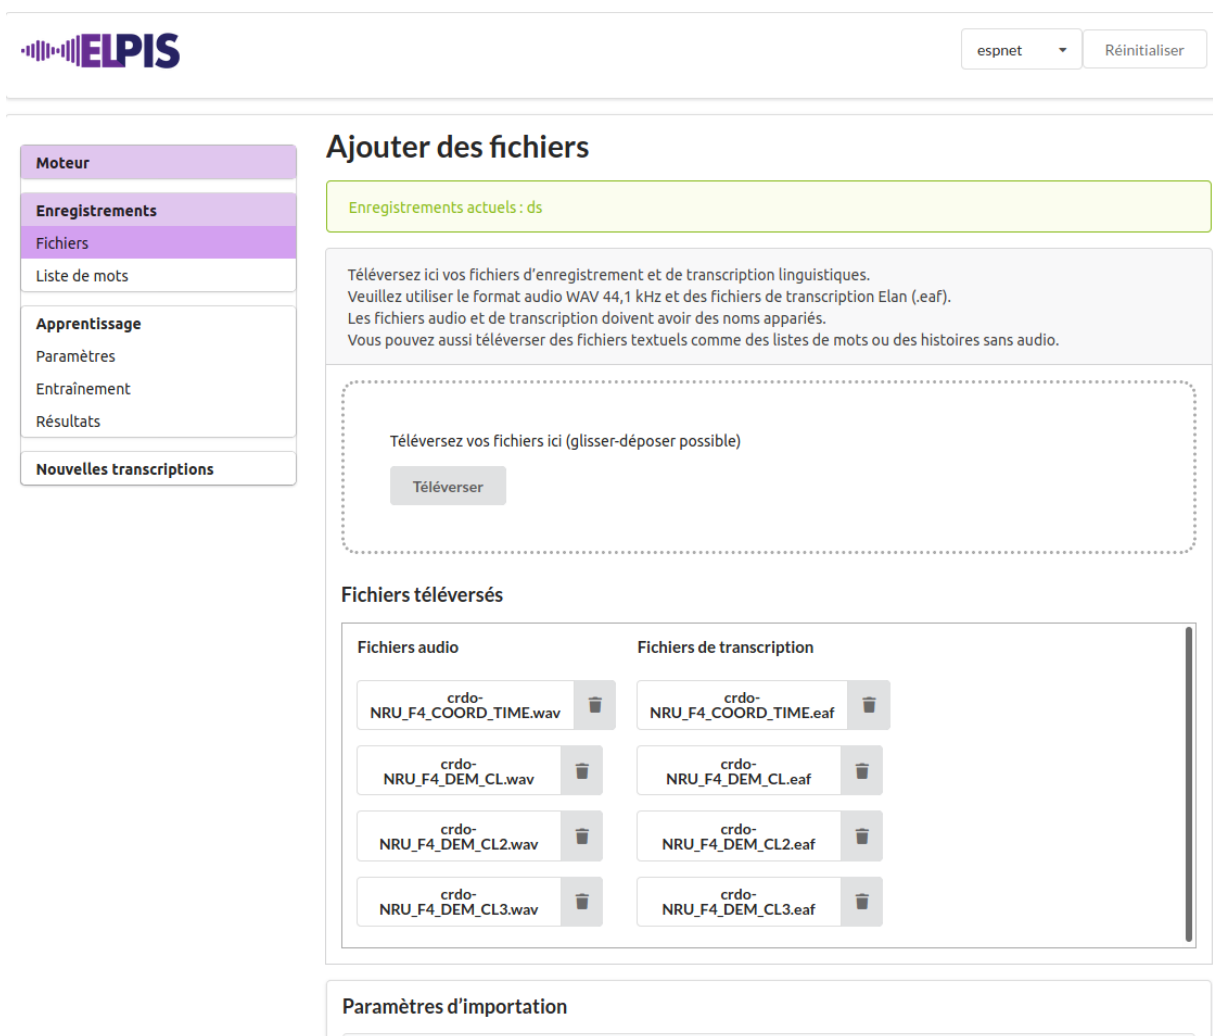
ELPIS

espnet

Réinitialiser

Moteur

Enregistrements

Fichiers

Liste de mots

Apprentissage

Paramètres

Entraînement

Résultats

Nouvelles transcriptions

Ajouter des fichiers

Enregistrements actuels : ds

Téléversez ici vos fichiers d'enregistrement et de transcription linguistiques.
Veuillez utiliser le format audio WAV 44,1 kHz et des fichiers de transcription Elan (.eaf).
Les fichiers audio et de transcription doivent avoir des noms appariés.
Vous pouvez aussi téléverser des fichiers textuels comme des listes de mots ou des histoires sans audio.

Téléversez vos fichiers ici (glisser-déposer possible)

Téléverser

Fichiers téléversés

Fichiers audio

Fichiers de transcription

crdo-NRU_F4_COORD_TIME.wav

crdo-NRU_F4_COORD_TIME.eaf

crdo-NRU_F4_DEM_CL.wav

crdo-NRU_F4_DEM_CL.eaf

crdo-NRU_F4_DEM_CL2.wav

crdo-NRU_F4_DEM_CL2.eaf

crdo-NRU_F4_DEM_CL3.wav

crdo-NRU_F4_DEM_CL3.eaf

Paramètres d'importation